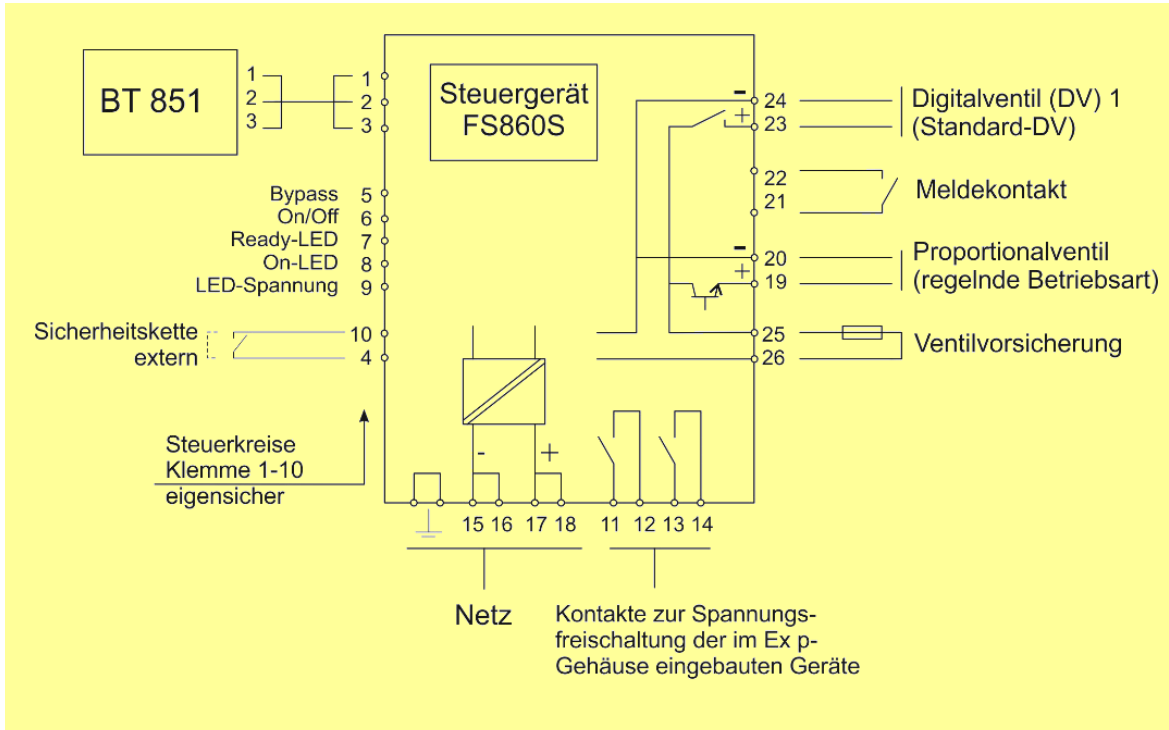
BT 851

1
2
3

1
2
3

Steuergerät
FS860S

Bypass 5
On/Off 6
Ready-LED 7
On-LED 8
LED-Spannung 9

Sicherheitskette extern

10
4

Steuerkreise
Klemme 1-10
eigensicher

-
+

15 16 17 18 11 12 13 14

Netz

Kontakte zur Spannungsfreischaltung der im Ex p-Gehäuse eingebauten Geräte

-
24
+
23

Digitalventil (DV) 1
(Standard-DV)

22
21

Meldekontakt

-
20
+
19

Proportionalventil
(regelnde Betriebsart)

25
26

Ventilvorsicherung